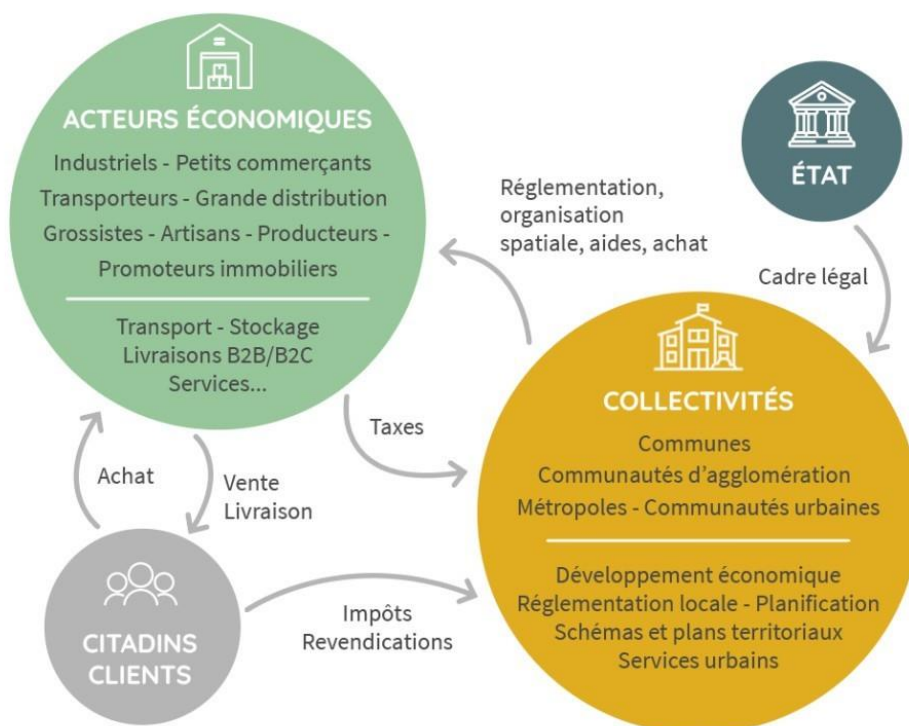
ACTEURS ÉCONOMIQUES

Industriels - Petits commerçants
Transporteurs - Grande distribution
Grossistes - Artisans - Producteurs - Promoteurs immobiliers

Transport - Stockage
Livraisons B2B/B2C
Services...

ÉTAT

Réglementation, organisation spatiale, aides, achat

Cadre légal

Taxes

Achat

Vente
Livraison

COLLECTIVITÉS

Communes
Communautés d'agglomération
Métropoles - Communautés urbaines

Développement économique
Réglementation locale - Planification
Schémas et plans territoriaux
Services urbains

CITADINS
CLIENTS

Impôts
Revendications